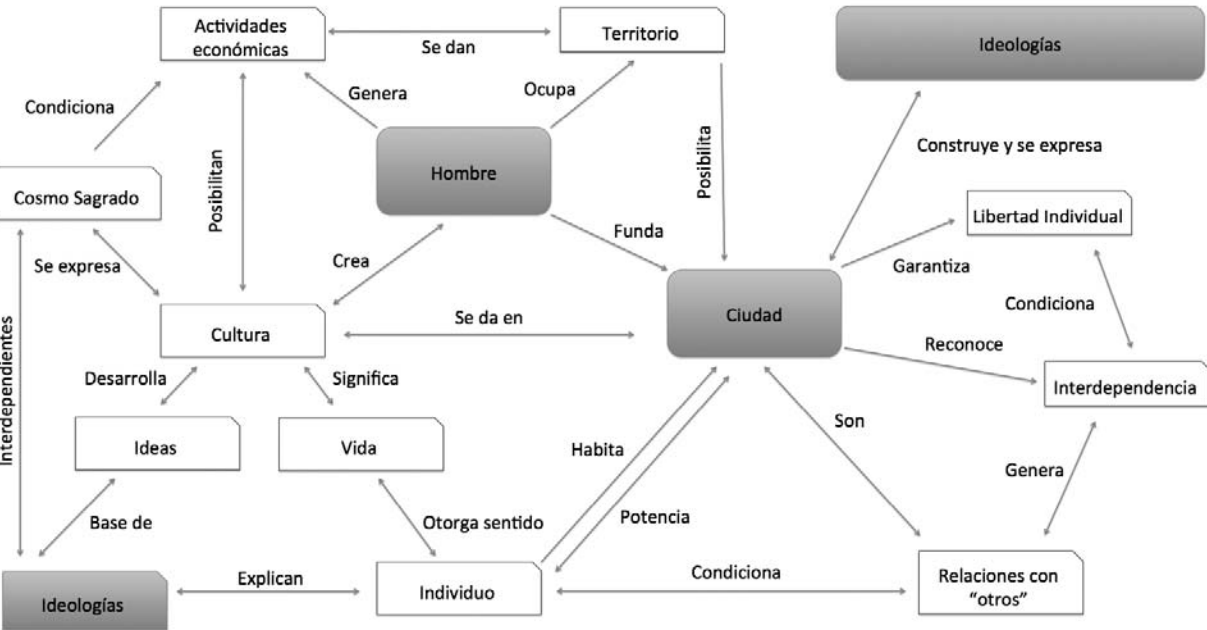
Actividades económicas

Se dan

Territorio

Ideologías

Condiciona

Genera

Ocupa

Posibilita

Construye y se expresa

Cosmo Sagrado

Posibilitan

Hombre

Libertad Individual

Se expresa

Crea

Funda

Garantiza

Interdependientes

Cultura

Se da en

Ciudad

Condiciona

Reconoce

Desarrolla

Significa

Interdependencia

Ideas

Vida

Son

Habita

Genera

Base de

Potencia

Otorga sentido

Ideologías

Explican

Individuo

Condiciona

Relaciones con "otros"